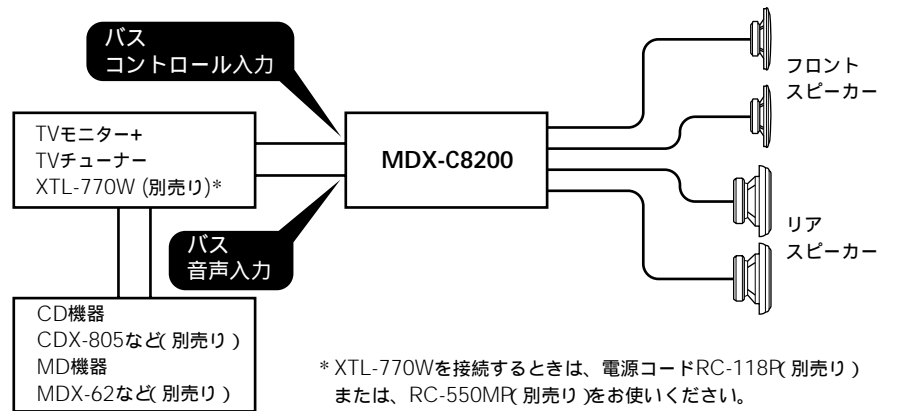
バス
コントロール入力

TVモニター+
TVチューナー
XTL-770W (別売り)*

MDX-C8200

フロント
スピーカー

リア
スピーカー

バス
音声入力

CD機器
CDX-805など(別売り)
MD機器
MDX-62など(別売り)

* XTL-770Wを接続するときは、電源コードRC-118P(別売り)または、RC-550MP(別売り)をお使いください。